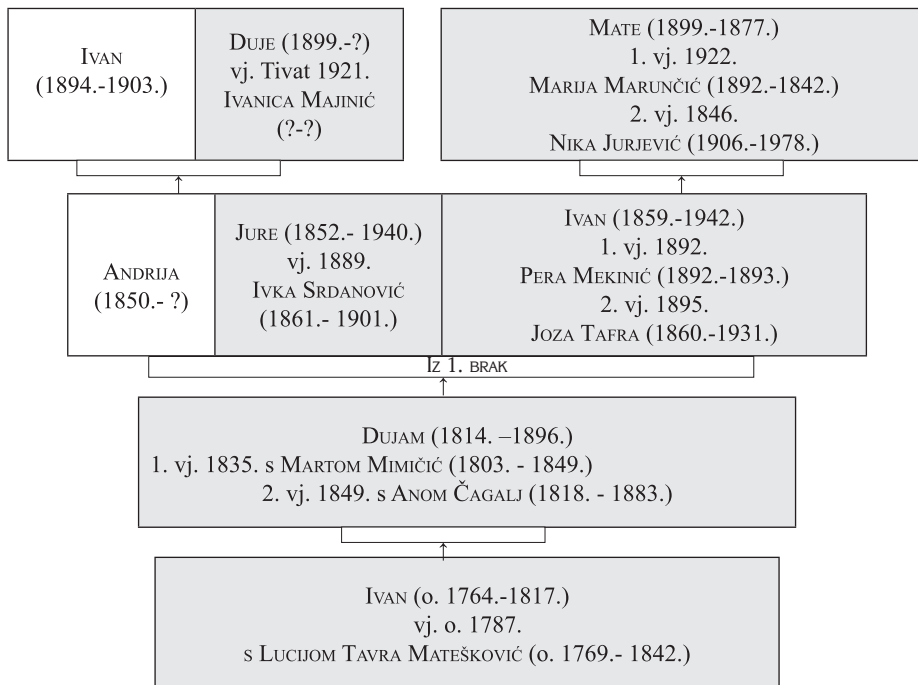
Ivan
(1894.-1903.)

Duje (1899.-?)
vj. Tivat 1921.
Ivanica Majinić
(?-?)

Mate (1899.-1877.)
1. vj. 1922.
Marija Marunčić (1892.-1842.)
2. vj. 1846.
Nika Jurjević (1906.-1978.)

Andrija
(1850.- ?)

Jure (1852.- 1940.)
vj. 1889.
Ivka Srdanović
(1861.- 1901.)

Ivan (1859.-1942.)
1. vj. 1892.
Pera Mekinić (1892.-1893.)
2. vj. 1895.
Joza Tafra (1860.-1931.)

Iz 1. brak

Dujam (1814. –1896.)
1. vj. 1835. s Martom Mimičić (1803. - 1849.)
2. vj. 1849. s Anom Čagalj (1818. - 1883.)

Ivan (o. 1764.-1817.)
vj. o. 1787.
s Lucijom Tavra Mátešković (o. 1769.- 1842.)